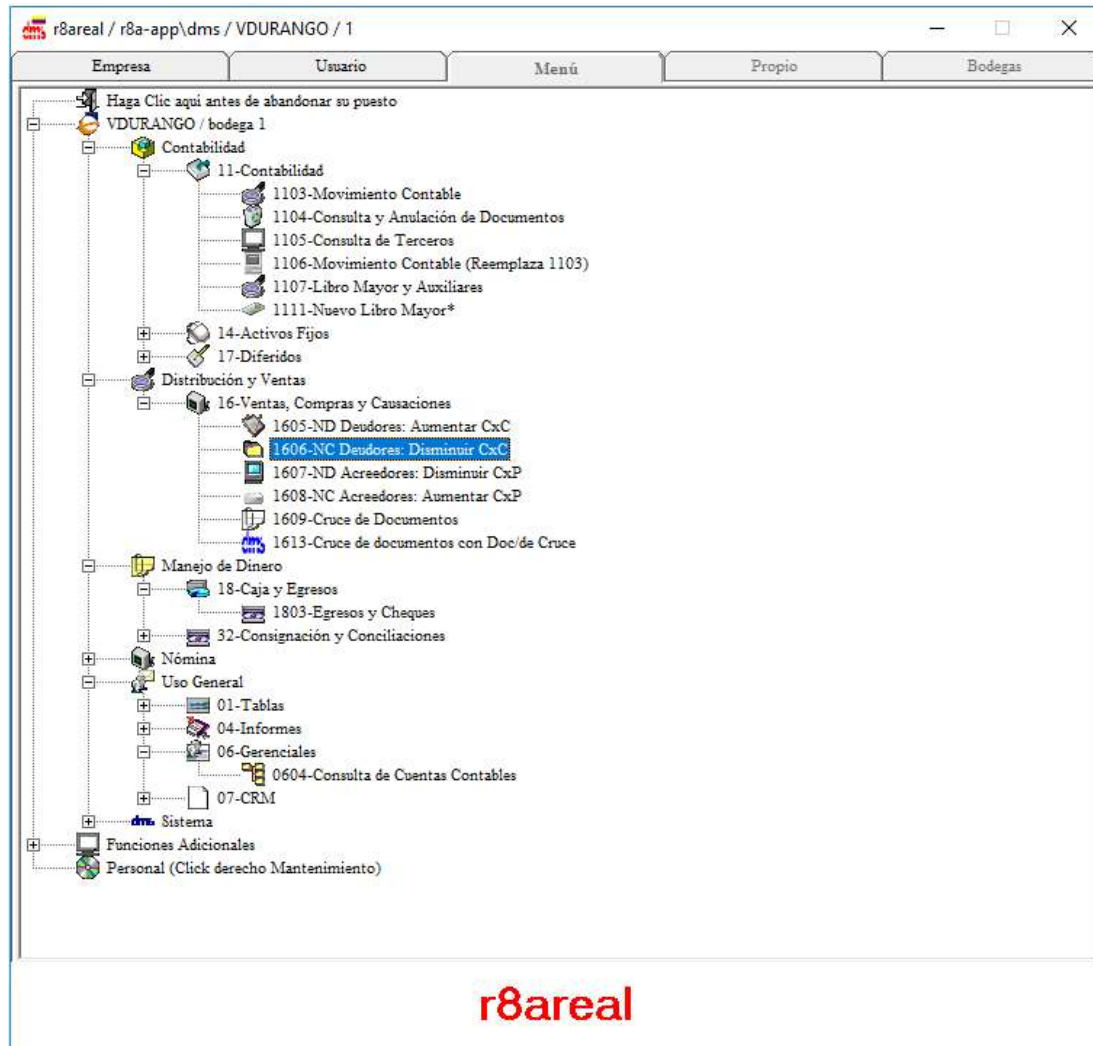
r8areal / r8a-app\dms / VDURANGO / 1

Empresa | Usuario | Menú | Propio | Bodegas

Haga Clic aqui antes de abandonar su puesto
VDURANGO / bodega 1
Contabilidad
11-Contabilidad
1103-Movimiento Contable
1104-Consulta y Anulación de Documentos
1105-Consulta de Terceros
1106-Movimiento Contable (Reemplaza 1103)
1107-Libro Mayor y Auxiliares
1111-Nuevo Libro Mayor*
14-Activos Fijos
17-Diferidos
Distribución y Ventas
16-Ventas, Compras y Causaciones
1605-ND Deudores: Aumentar CxC
1606-NC Deudores: Disminuir CxC
1607-ND Acreedores: Disminuir CxP
1608-NC Acreedores: Aumentar CxP
1609-Cruce de Documentos
1613-Cruce de documentos con Doc/de Cruce
Manejo de Dinero
18-Caja y Egresos
1803-Egresos y Cheques
32-Consignación y Conciliaciones
Nómina
Uso General
01-Tablas
04-Informes
06-Gerenciales
0604-Consulta de Cuentas Contables
07-CRM
Sistema
Funciones Adicionales
Personal (Click derecho Mantenimiento)

r8areal